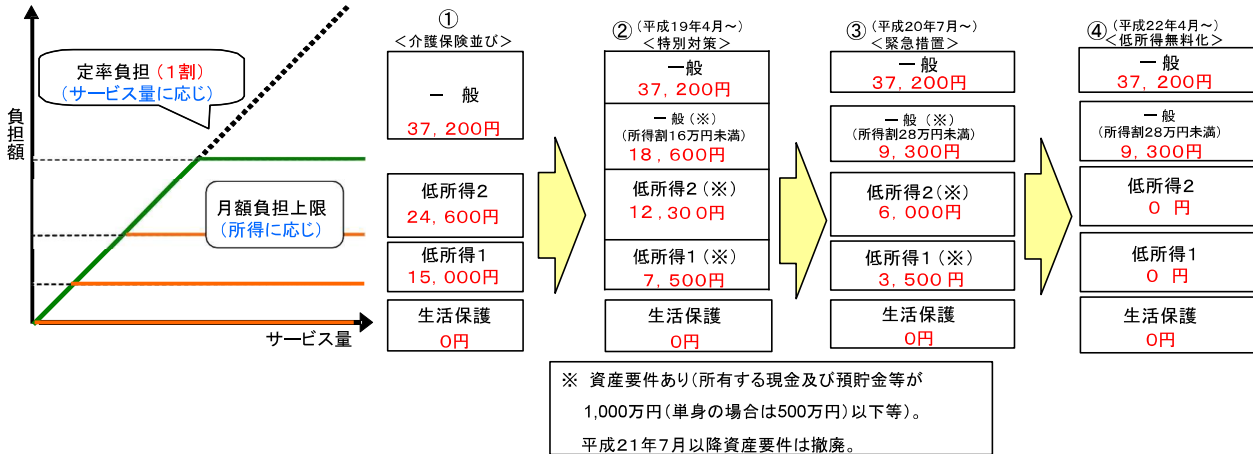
負担額

定率負担（1割）
（サービス量に応じ）

月額負担上限
（所得に応じ）

サービス量

①
＜介護保険並び＞

一　般
37，200円

低所得2
24，600円

低所得1
15，000円

生活保護
0円

②（平成19年4月～）
＜特別対策＞

一般
37，200円

一般（※）
（所得割16万円未満）
18，600円

低所得2（※）
12，300円

低所得1（※）
7，500円

生活保護
0円

③（平成20年7月～）
＜緊急措置＞

一般
37，200円

一般（※）
（所得割28万円未満）
9，300円

低所得2（※）
6，000円

低所得1（※）
3，500円

生活保護
0円

④（平成22年4月～）
＜低所得無料化＞

一般
37，200円

一般
（所得割28万円未満）
9，300円

低所得2
0 円

低所得1
0 円

生活保護
0円

※ 資産要件あり（所有する現金及び預貯金等が
1,000万円（単身の場合は500万円）以下等）。
平成21年7月以降資産要件は撤廃。